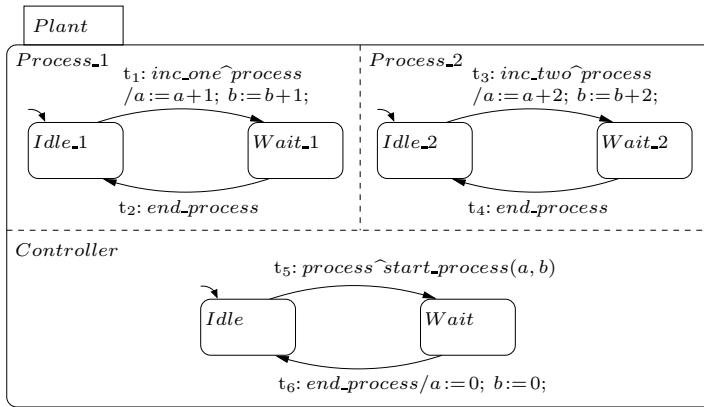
$Plant$

$Process\_1$

$t_1$: $inc\_one\hat{}process$ $/a := a+1;\ b := b+1;$

$Idle\_1$

$Wait\_1$

$t_2$: $end\_process$

$Process\_2$

$t_3$: $inc\_two\hat{}process$ $/a := a+2;\ b := b+2;$

$Idle\_2$

$Wait\_2$

$t_4$: $end\_process$

$Controller$

$t_5$: $process\hat{}start\_process(a, b)$

$Idle$

$Wait$

$t_6$: $end\_process/a := 0;\ b := 0;$